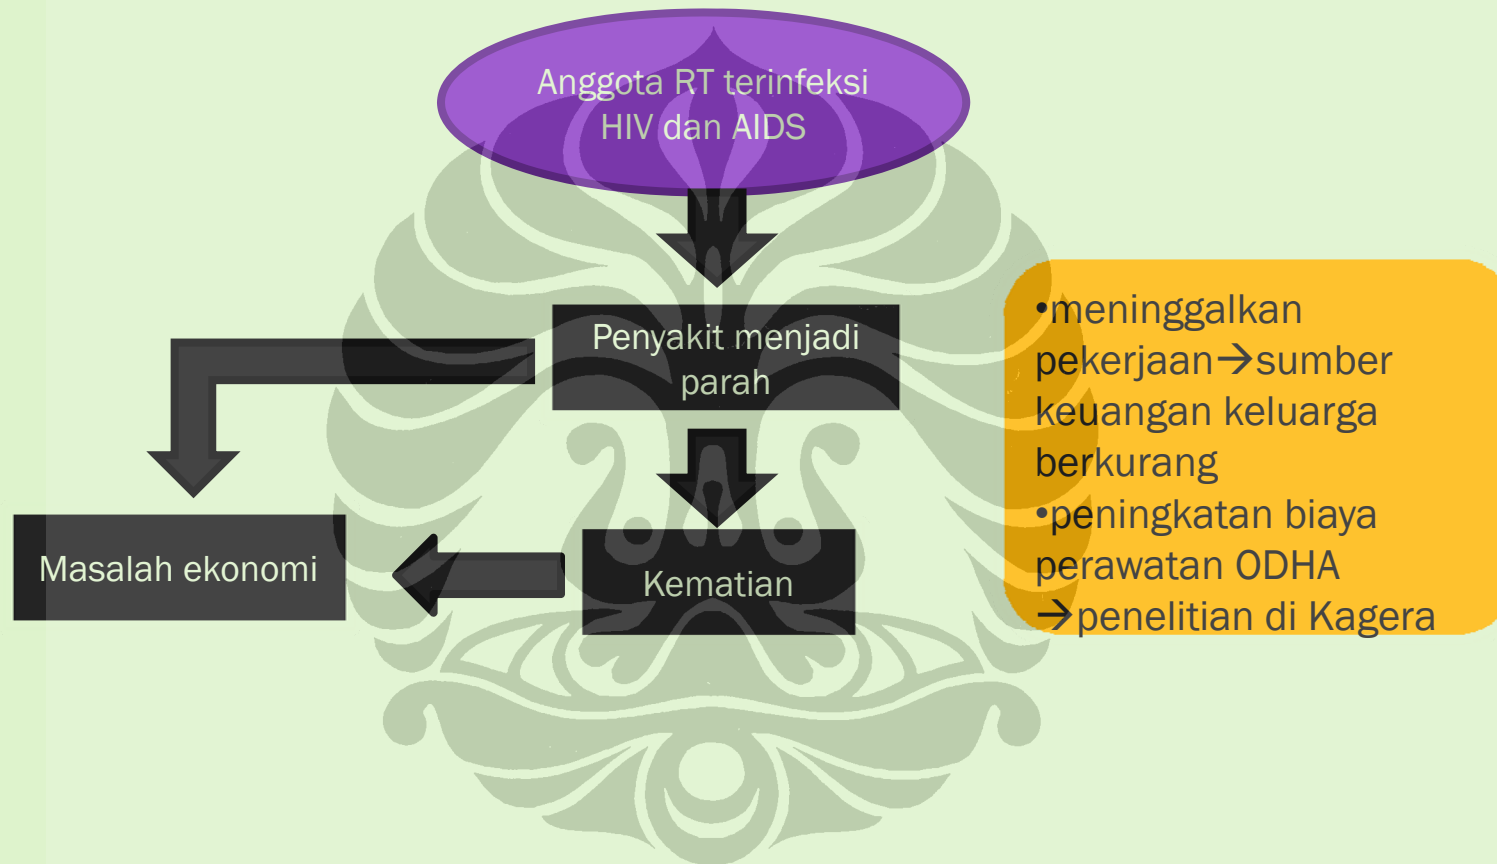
Anggota RT terinfeksi HIV dan AIDS

Penyakit menjadi parah

Masalah ekonomi

Kematian

•meninggalkan pekerjaan→sumber keuangan keluarga berkurang
•peningkatan biaya perawatan ODHA →penelitian di Kagera